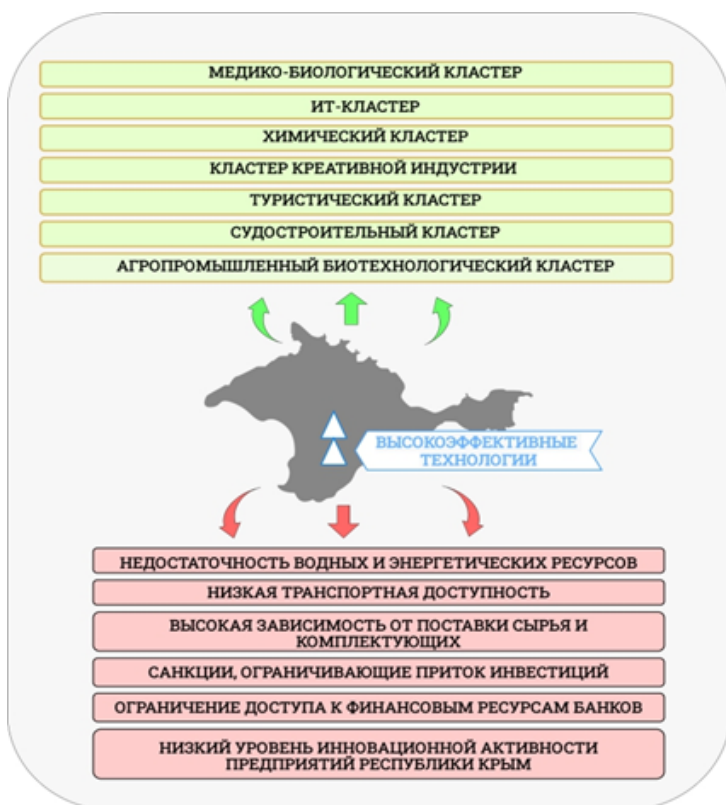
МЕДИКО-БИОЛОГИЧЕСКИЙ КЛАСТЕР

ИТ-КЛАСТЕР

ХИМИЧЕСКИЙ КЛАСТЕР

КЛАСТЕР КРЕАТИВНОЙ ИНДУСТРИИ

ТУРИСТИЧЕСКИЙ КЛАСТЕР

СУДОСТРОИТЕЛЬНЫЙ КЛАСТЕР

АГРОПРОМЫШЛЕННЫЙ БИОТЕХНОЛОГИЧЕСКИЙ КЛАСТЕР

ВЫСОКОЭФФЕКТИВНЫЕ ТЕХНОЛОГИИ

НЕДОСТАТОЧНОСТЬ ВОДНЫХ И ЭНЕРГЕТИЧЕСКИХ РЕСУРСОВ

НИЗКАЯ ТРАНСПОРТНАЯ ДОСТУПНОСТЬ

ВЫСОКАЯ ЗАВИСИМОСТЬ ОТ ПОСТАВКИ СЫРЬЯ И КОМПЛЕКТУЮЩИХ

САНКЦИИ, ОГРАНИЧИВАЮЩИЕ ПРИТОК ИНВЕСТИЦИЙ

ОГРАНИЧЕНИЕ ДОСТУПА К ФИНАНСОВЫМ РЕСУРСАМ БАНКОВ

НИЗКИЙ УРОВЕНЬ ИННОВАЦИОННОЙ АКТИВНОСТИ ПРЕДПРИЯТИЙ РЕСПУБЛИКИ КРЫМ